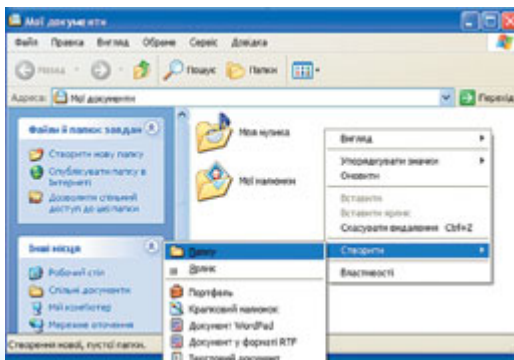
Мої документи

Файл Правка Вигляд Обране Сервіс Довідка

Назад Пошук Папки

Адреса: Мої документи Перехід

Файли й папки: завдання

Створити нову папку
Опублікувати папку в Інтернеті
Дозволити спільний доступ до цієї папки

Інші місця

Робочий стіл
Спільні документи
Мій комп'ютер
Мережне оточення

Моя музика

Мої малюнки

Вигляд
Упорядкувати значки
Оновити
Вставити
Вставити ярлик
Скасувати видалення Ctrl+Z
Створити
Властивості

Папку
Ярлик
Портфель
Точковий малюнок
Документ WordPad
Документ у форматі RTF
Текстовий документ

Створення нової, пустої папки.